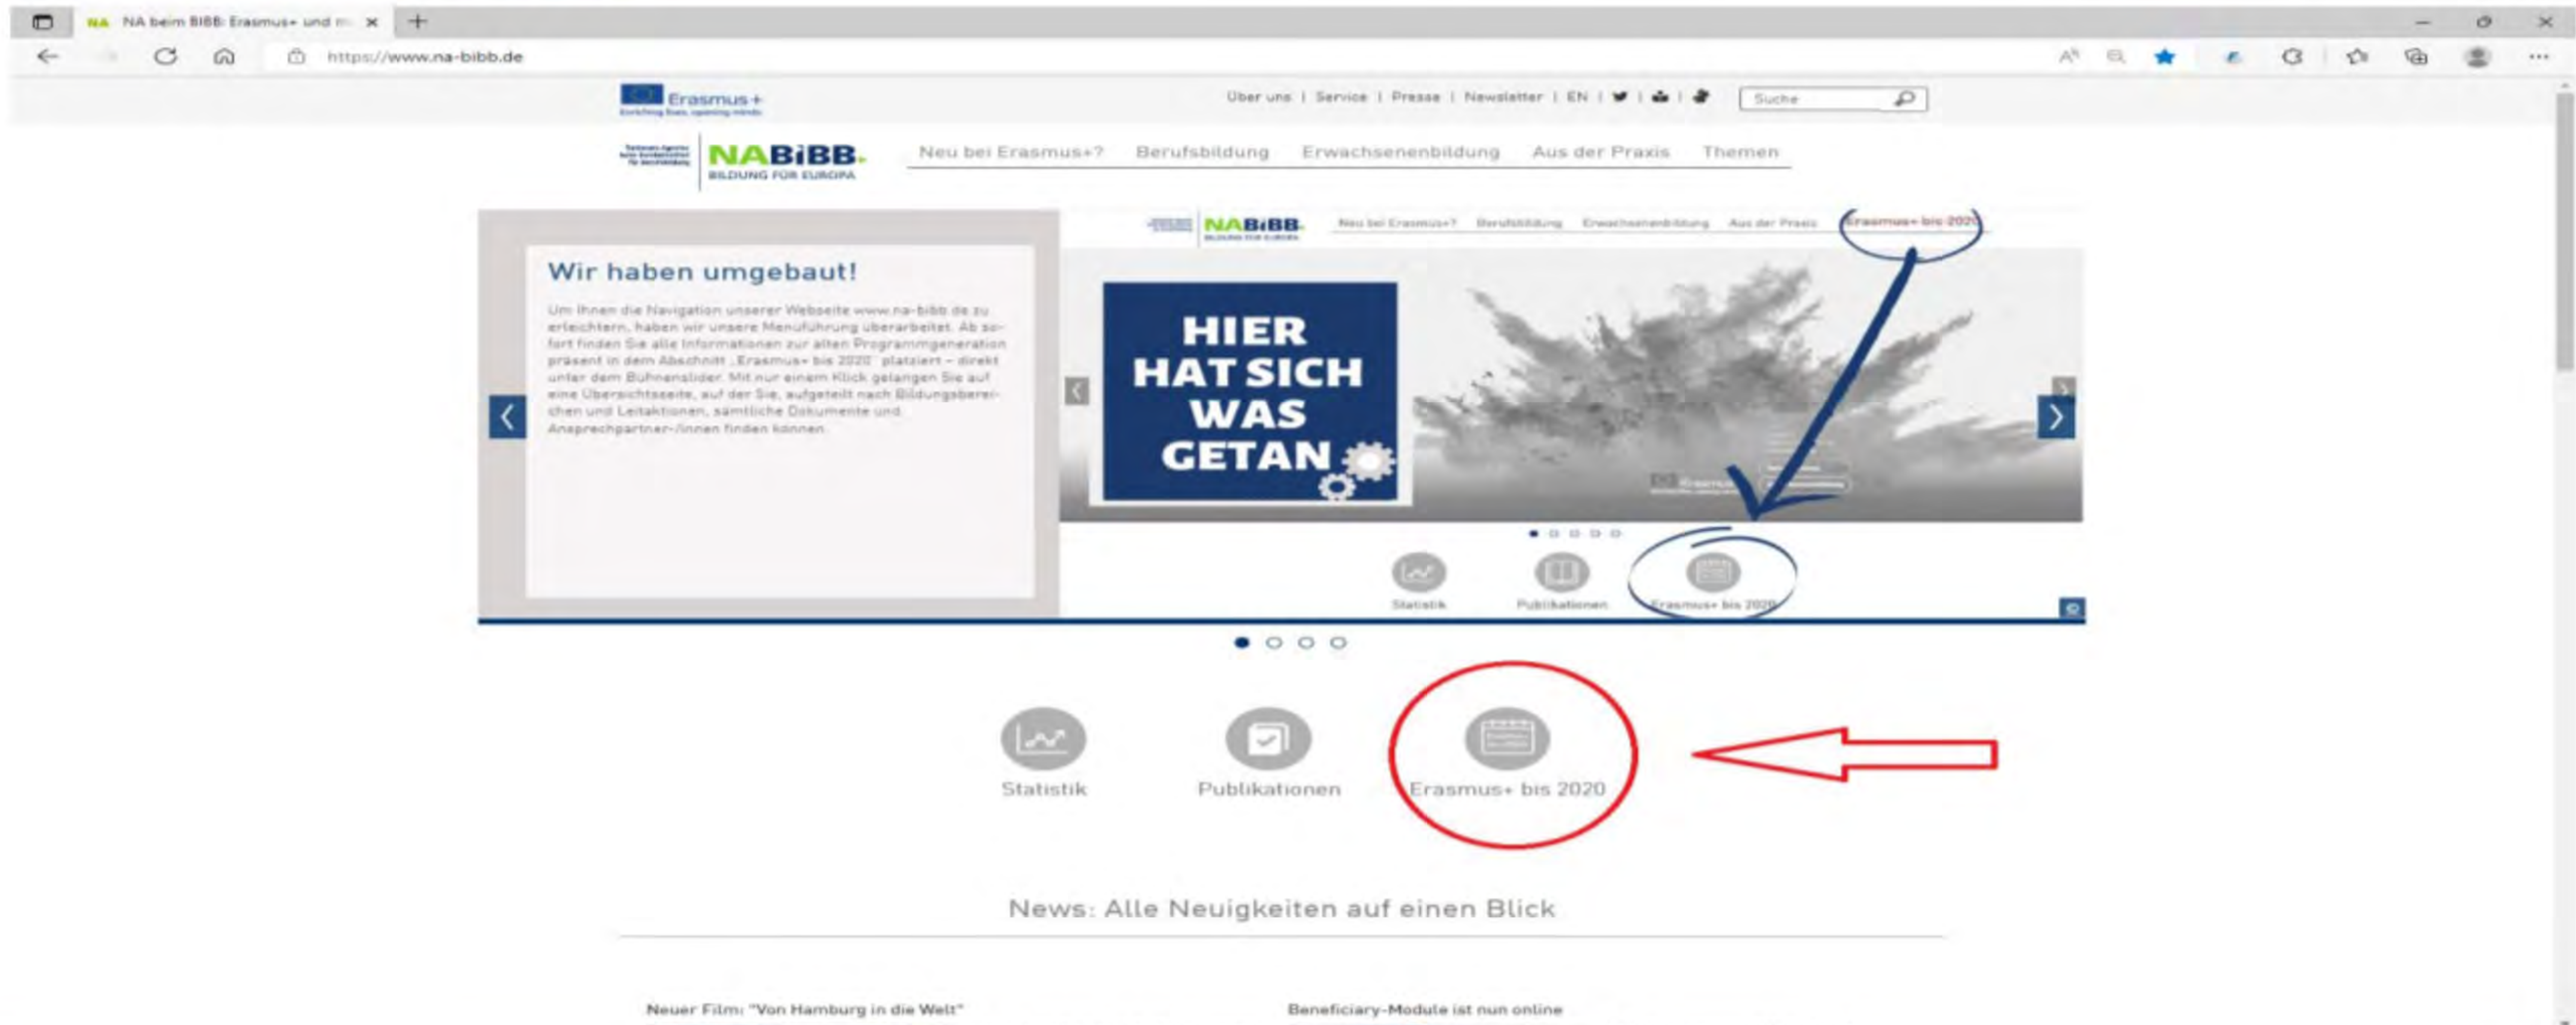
NA beim BIBB: Erasmus+ und m

https://www.na-bibb.de

Erasmus+

Über uns | Service | Presse | Newsletter | EN |

Suche

NABiBB
BILDUNG FÜR EUROPA

Neu bei Erasmus+? Berufsbildung Erwachsenenbildung Aus der Praxis Themen

Wir haben umgebaut!

Um Ihnen die Navigation unserer Webseite www.na-bibb.de zu erleichtern, haben wir unsere Menuführung überarbeitet. Ab sofort finden Sie alle Informationen zur alten Programmgeneration präsent in dem Abschnitt „Erasmus+ bis 2020" platziert – direkt unter dem Bühnenslider. Mit nur einem Klick gelangen Sie auf eine Übersichtsseite, auf der Sie, aufgeteilt nach Bildungsbereichen und Leitaktionen, sämtliche Dokumente und Ansprechpartner-/innen finden können.

NABiBB

Neu bei Erasmus+? Berufsbildung Erwachsenenbildung Aus der Praxis Erasmus+ bis 2020

HIER HAT SICH WAS GETAN

Statistik Publikationen Erasmus+ bis 2020

Statistik

Publikationen

Erasmus+ bis 2020

News: Alle Neuigkeiten auf einen Blick

Neuer Film: "Von Hamburg in die Welt"

Beneficiary-Module ist nun online